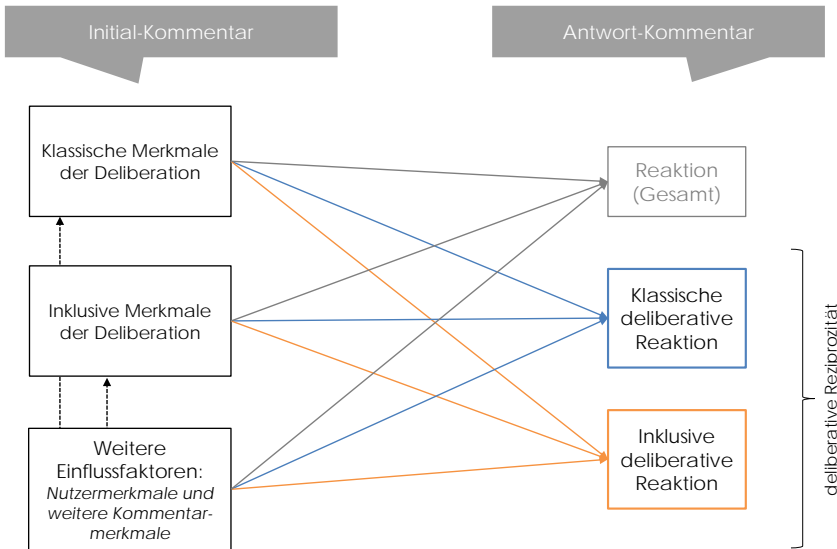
Initial-Kommentar

Antwort-Kommentar

Klassische Merkmale der Deliberation

Inklusive Merkmale der Deliberation

Weitere Einflussfaktoren: *Nutzermerkmale und weitere Kommentar-merkmale*

Reaktion (Gesamt)

Klassische deliberative Reaktion

Inklusive deliberative Reaktion

deliberative Reziprozität